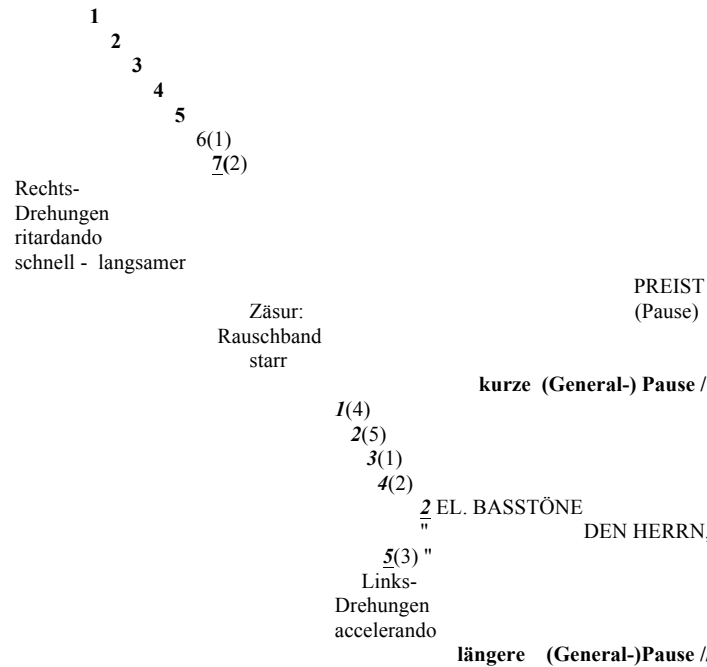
1
2
3
4
5
6(1)
7(2)
Rechts-
Drehungen
ritardando
schnell - langsamer

PREIST
(Pause)

Zäsur:
Rauschband
starr

kurze (General-) Pause /

1(4)
2(5)
3(1)
4(2)
2 EL. BASSTÖNE
"
DEN HERRN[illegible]
5(3) "
Links-
Drehungen
accelerando

längere (General-)Pause /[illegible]